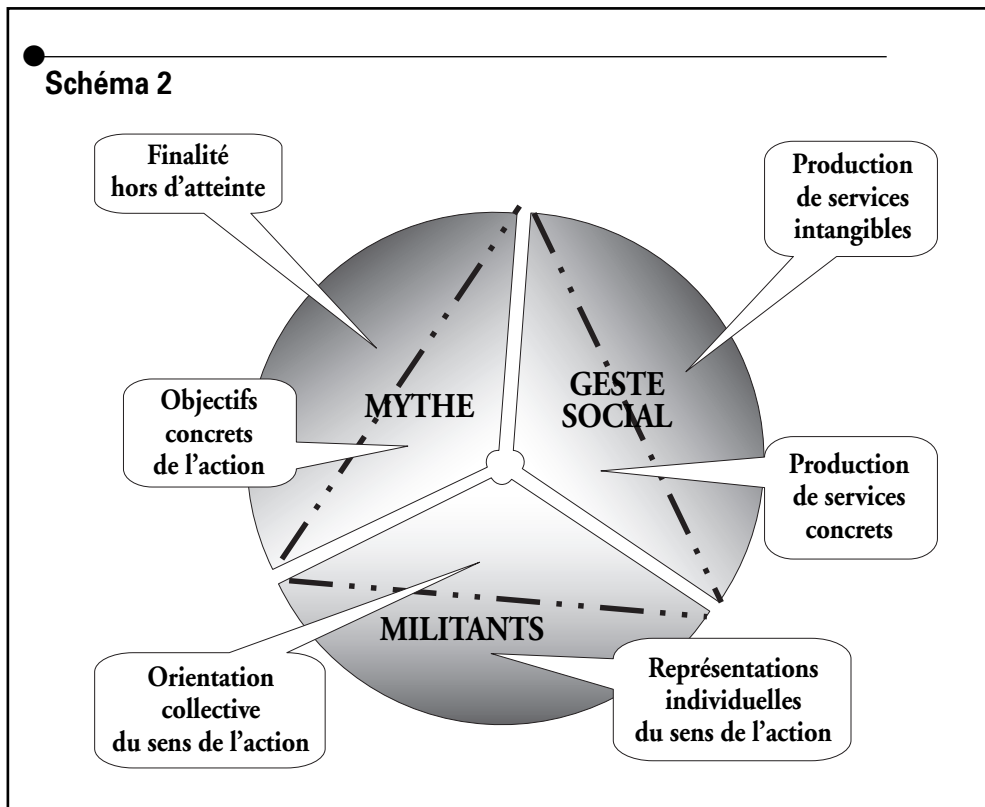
Schéma 2

Finalité hors d'atteinte

Production de services intangibles

GESTE SOCIAL

MYTHE

Objectifs concrets de l'action

Production de services concrets

MILITANTS

Orientation collective du sens de l'action

Représentations individuelles du sens de l'action